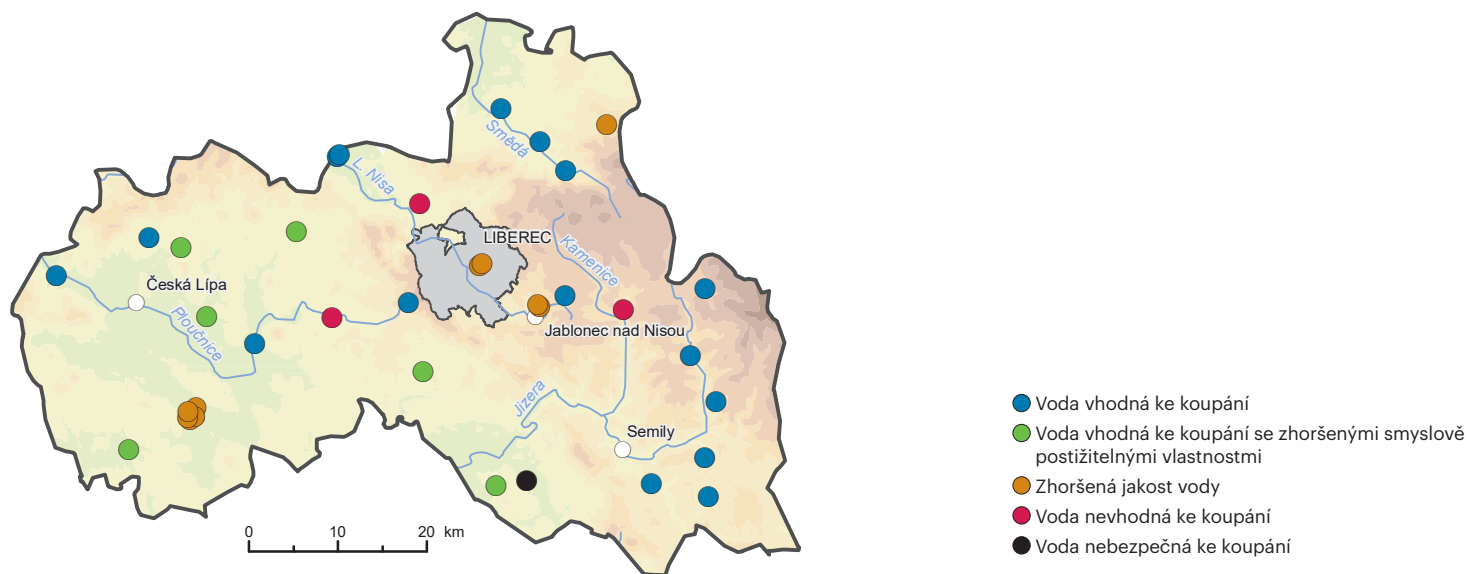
Smědá
L. Nisa
LIBEREC
Kamenice
Česká Lípa
Ploučnice
Jablonec nad Nisou
Jizera
Semily
0 10 20 km

Voda vhodná ke koupání
Voda vhodná ke koupání se zhoršenými smyslově postižitelnými vlastnostmi
Zhoršená jakost vody
Voda nevhodná ke koupání
Voda nebezpečná ke koupání